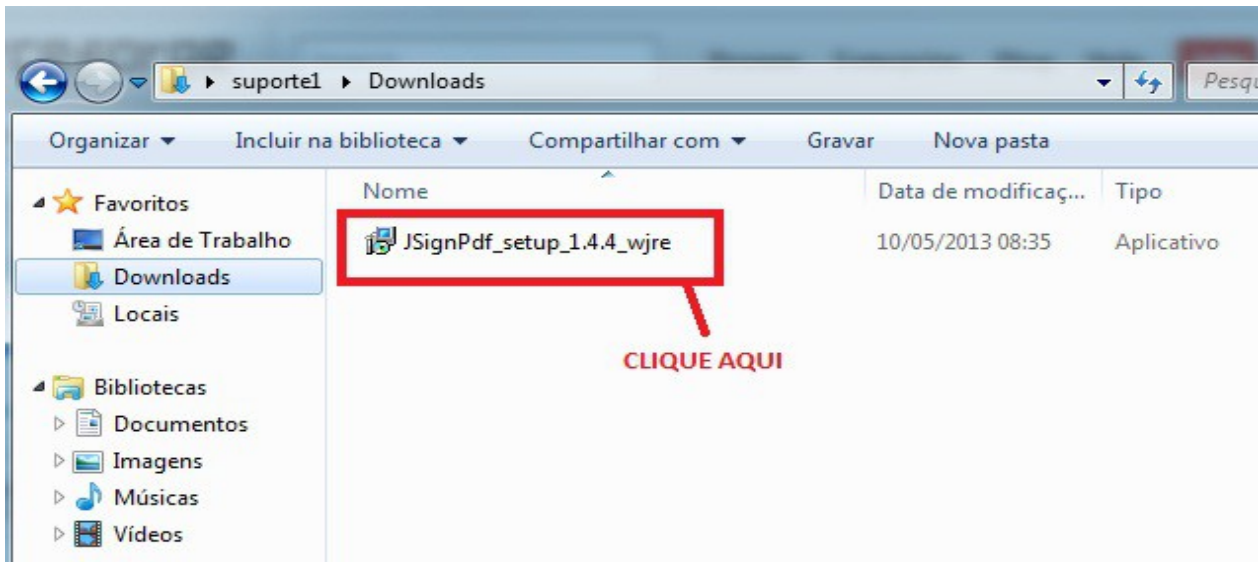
suporte1 ▸ Downloads

Pesqu

Organizar ▾ Incluir na biblioteca ▾ Compartilhar com ▾ Gravar Nova pasta

Favoritos
Área de Trabalho
Downloads
Locais

Bibliotecas
Documentos
Imagens
Músicas
Vídeos

| Nome | Data de modificaç... | Tipo |
|---|---|---|
| JSignPdf_setup_1.4.4_wjre | 10/05/2013 08:35 | Aplicativo |

CLIQUE AQUI